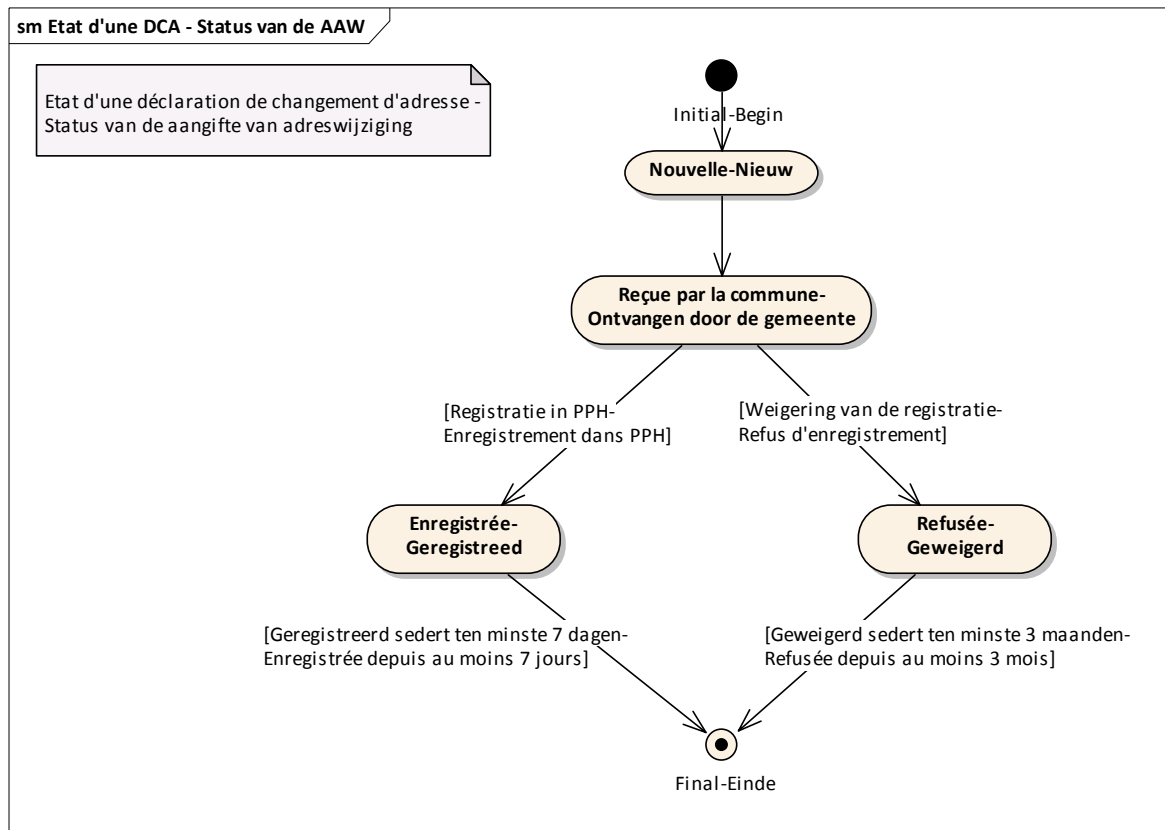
sm Etat d'une DCA - Status van de AAW

Etat d'une déclaration de changement d'adresse - Status van de aangifte van adreswijziging

Initial-Begin

Nouvelle-Nieuw

Reçue par la commune- Ontvangen door de gemeente

[Registratie in PPH- Enregistrement dans PPH]

[Weigering van de registratie- Refus d'enregistrement]

Enregistrée- Geregistreed

Refusée- Geweigerd

[Geregistreerd sedert ten minste 7 dagen- Enregistrée depuis au moins 7 jours]

[Geweigerd sedert ten minste 3 maanden- Refusée depuis au moins 3 mois]

Final-Einde